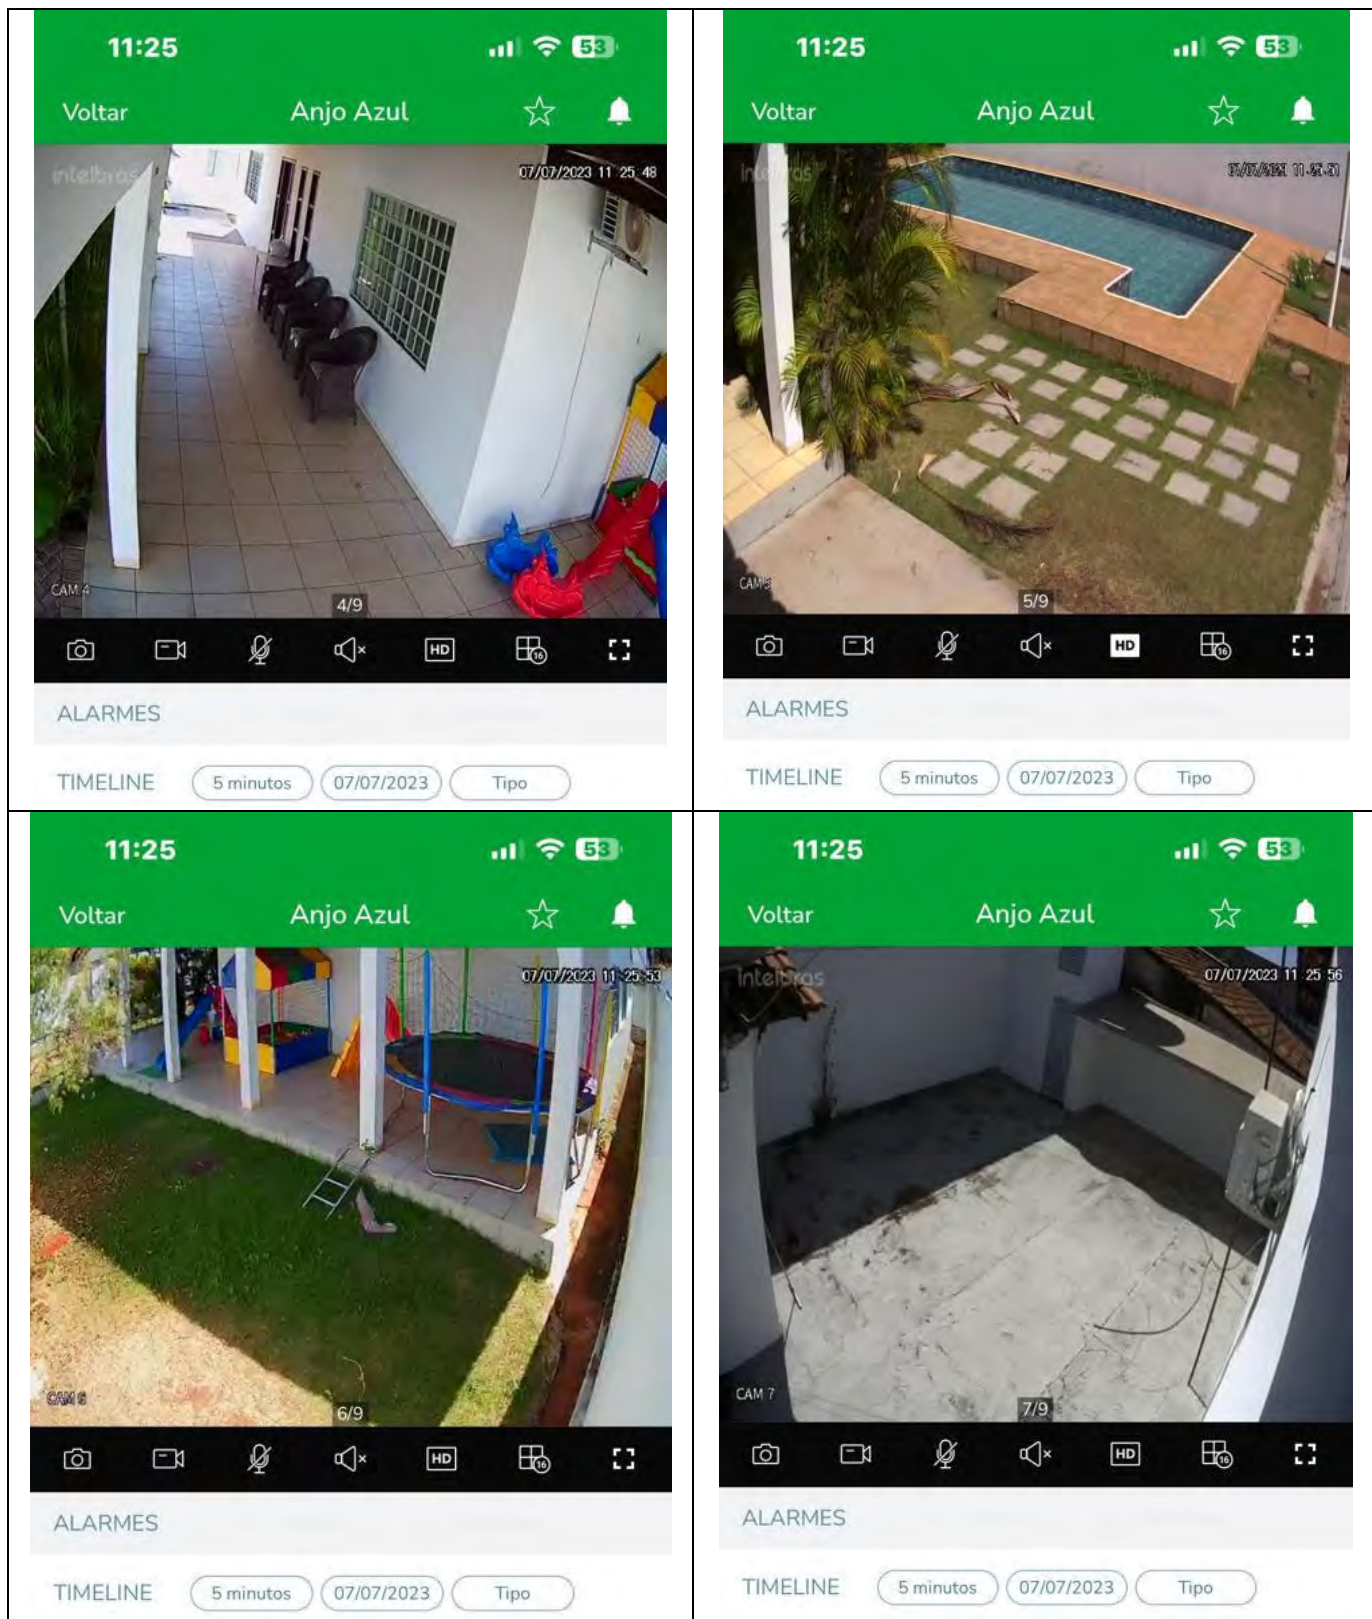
11:25 53

Voltar Anjo Azul

intelbras 07/07/2023 11 25 48

CAM 4 4/9

HD

ALARMES

TIMELINE 5 minutos 07/07/2023 Tipo

11:25 53

Voltar Anjo Azul

intelbras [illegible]

CAM 5 5/9

HD

ALARMES

TIMELINE 5 minutos 07/07/2023 Tipo

11:25 53

Voltar Anjo Azul

07/07/2023 11 25 53

CAM 6 6/9

HD

ALARMES

TIMELINE 5 minutos 07/07/2023 Tipo

11:25 53

Voltar Anjo Azul

intelbras 07/07/2023 11 25 56

CAM 7 7/9

HD

ALARMES

TIMELINE 5 minutos 07/07/2023 Tipo